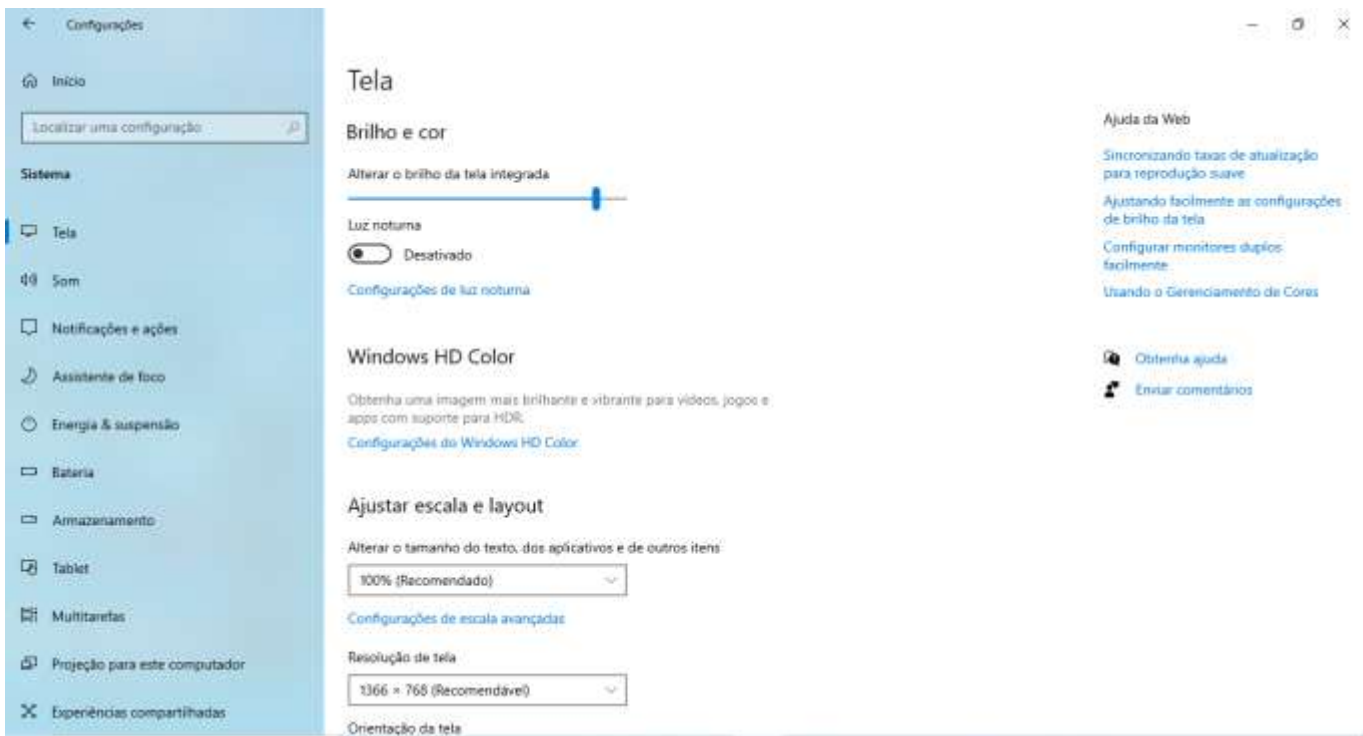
Configurações

Início

Localizar uma configuração

Sistema

Tela

Som

Notificações e ações

Assistente de foco

Energia & suspensão

Bateria

Armazenamento

Tablet

Multitarefas

Projeção para este computador

Experiências compartilhadas

Tela

Brilho e cor

Alterar o brilho da tela integrada

Luz noturna

Desativado

Configurações de luz noturna

Windows HD Color

Obtenha uma imagem mais brilhante e vibrante para vídeos, jogos e apps com suporte para HDR.

Configurações do Windows HD Color

Ajustar escala e layout

Alterar o tamanho do texto, dos aplicativos e de outros itens

100% (Recomendado)

Configurações de escala avançadas

Resolução de tela

1366 × 768 (Recomendável)

Orientação da tela

Ajuda da Web

Sincronizando taxas de atualização para reprodução suave

Ajustando facilmente as configurações de brilho da tela

Configurar monitores duplos facilmente

Usando o Gerenciamento de Cores

Obtenha ajuda

Enviar comentários